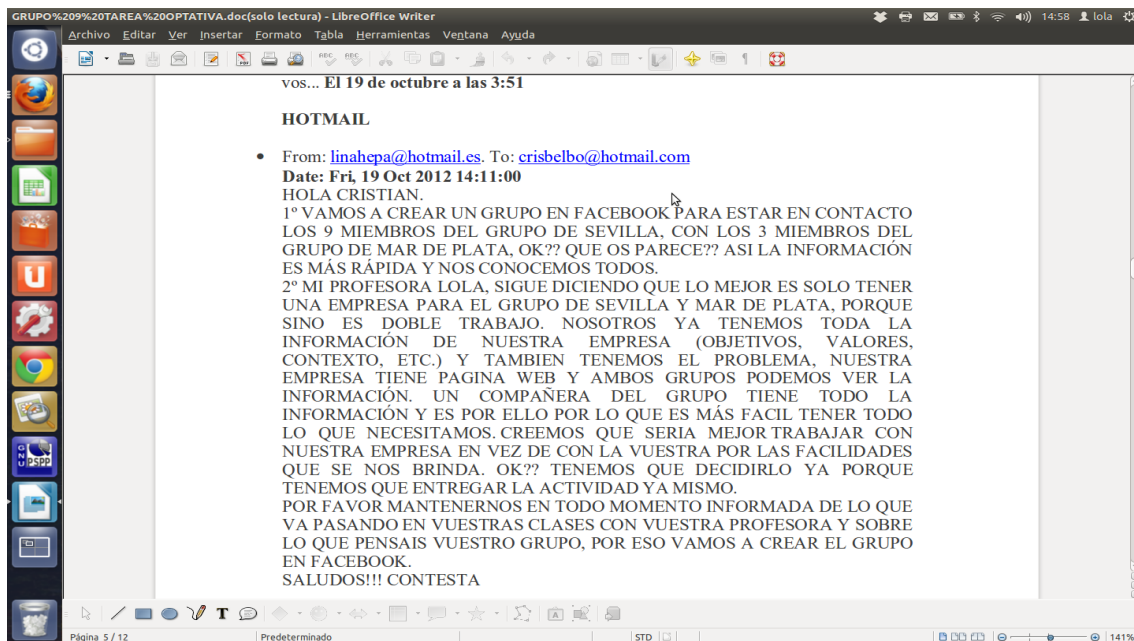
GRUPO%209%20TAREA%20OPTATIVA.doc(solo lectura) - LibreOffice Writer

14:58 lola

Archivo Editar Ver Insertar Formato Tabla Herramientas Ventana Ayuda

vos... **El 19 de octubre a las 3:51**

**HOTMAIL**

• From: linahepa@hotmail.es. To: crisbelbo@hotmail.com
**Date: Fri, 19 Oct 2012 14:11:00**
HOLA CRISTIAN.
1º VAMOS A CREAR UN GRUPO EN FACEBOOK PARA ESTAR EN CONTACTO LOS 9 MIEMBROS DEL GRUPO DE SEVILLA, CON LOS 3 MIEMBROS DEL GRUPO DE MAR DE PLATA, OK?? QUE OS PARECE?? ASI LA INFORMACIÓN ES MÁS RÁPIDA Y NOS CONOCEMOS TODOS.
2º MI PROFESORA LOLA, SIGUE DICIENDO QUE LO MEJOR ES SOLO TENER UNA EMPRESA PARA EL GRUPO DE SEVILLA Y MAR DE PLATA, PORQUE SINO ES DOBLE TRABAJO. NOSOTROS YA TENEMOS TODA LA INFORMACIÓN DE NUESTRA EMPRESA (OBJETIVOS, VALORES, CONTEXTO, ETC.) Y TAMBIEN TENEMOS EL PROBLEMA, NUESTRA EMPRESA TIENE PAGINA WEB Y AMBOS GRUPOS PODEMOS VER LA INFORMACIÓN. UN COMPAÑERA DEL GRUPO TIENE TODO LA INFORMACIÓN Y ES POR ELLO POR LO QUE ES MÁS FACIL TENER TODO LO QUE NECESITAMOS. CREEMOS QUE SERIA MEJOR TRABAJAR CON NUESTRA EMPRESA EN VEZ DE CON LA VUESTRA POR LAS FACILIDADES QUE SE NOS BRINDA. OK?? TENEMOS QUE DECIDIRLO YA PORQUE TENEMOS QUE ENTREGAR LA ACTIVIDAD YA MISMO.
POR FAVOR MANTENERNOS EN TODO MOMENTO INFORMADA DE LO QUE VA PASANDO EN VUESTRAS CLASES CON VUESTRA PROFESORA Y SOBRE LO QUE PENSAIS VUESTRO GRUPO, POR ESO VAMOS A CREAR EL GRUPO EN FACEBOOK.
SALUDOS!!! CONTESTA

Página 5 / 12 Predeterminado STD 141%